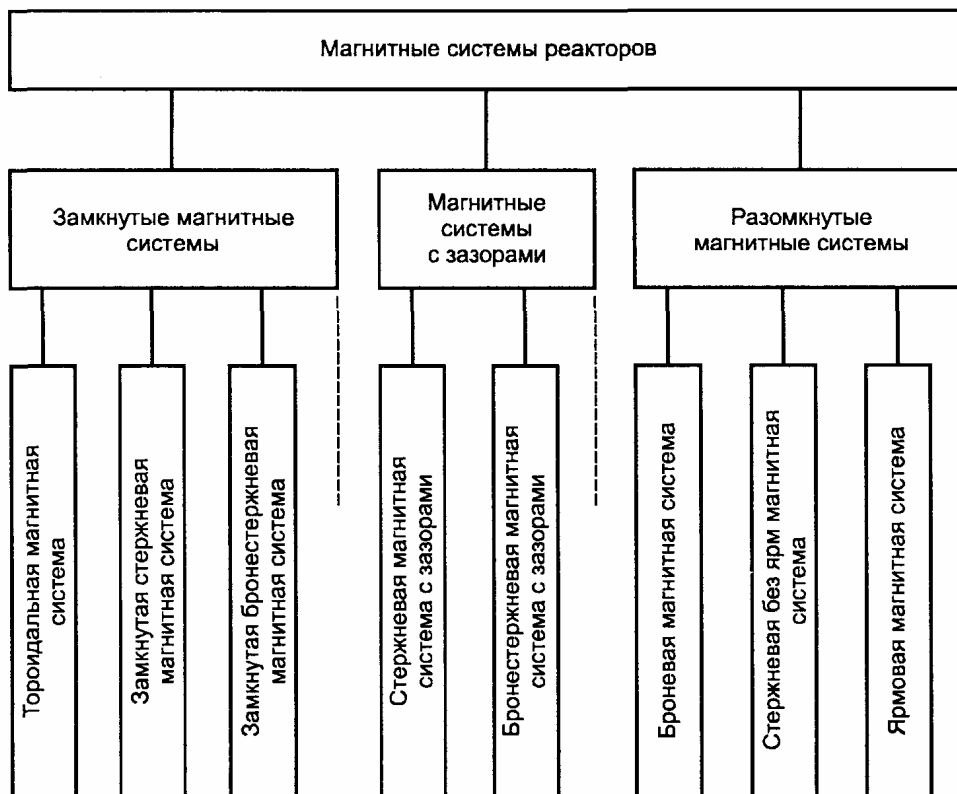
Магнитные системы реакторов

Замкнутые магнитные системы

Магнитные системы с зазорами

Разомкнутые магнитные системы

Тороидальная магнитная система

Замкнутая стержневая магнитная система

Замкнутая бронестержневая магнитная система

Стержневая магнитная система с зазорами

Бронестержневая магнитная система с зазорами

Броневая магнитная система

Стержневая без ярм магнитная система

Ярмовая магнитная система